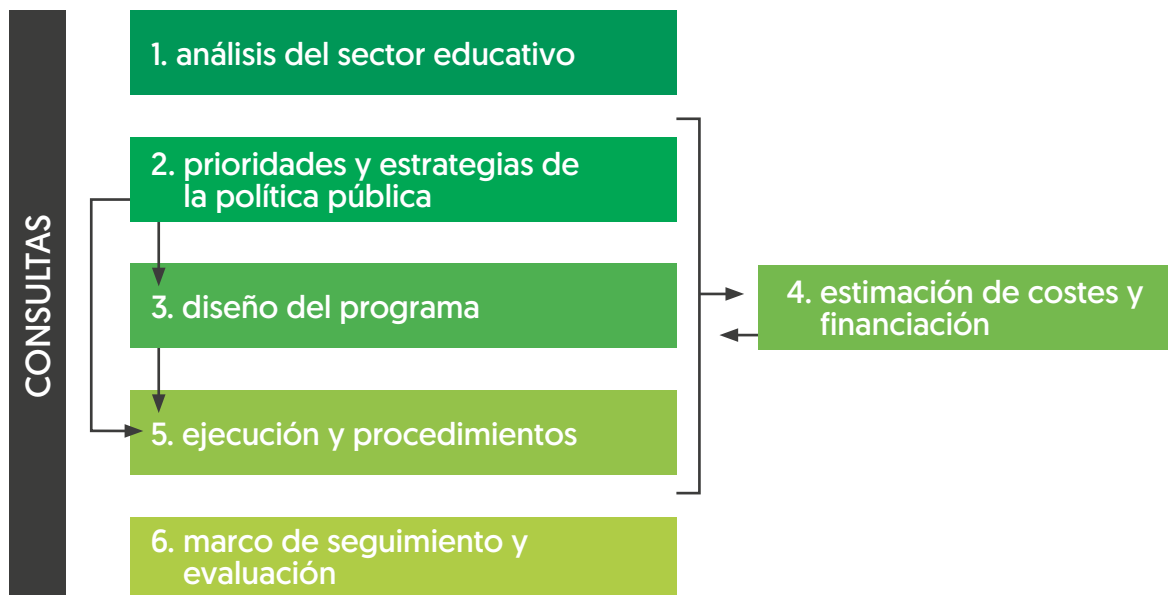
CONSULTAS

1. análisis del sector educativo

2. prioridades y estrategias de la política pública

3. diseño del programa

5. ejecución y procedimientos

6. marco de seguimiento y evaluación

4. estimación de costes y financiación